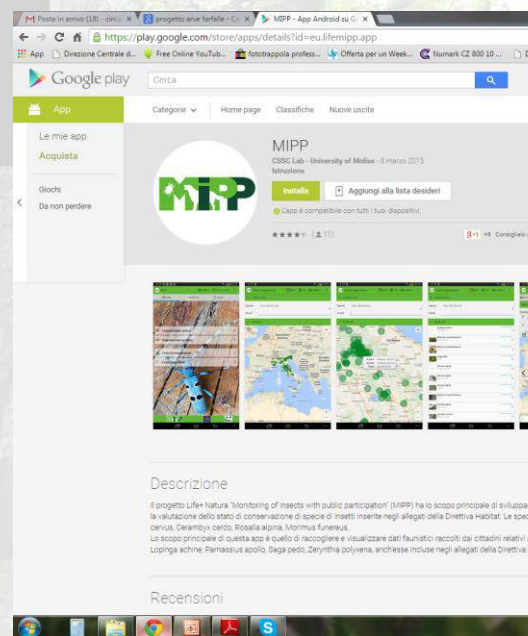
Posta in arrivo (18) - cin... × | progetto arve farfalle - Ce × | MIPP - App Android su G ×

https://play.google.com/store/apps/details?id=eu.lifemipp.app

App | Direzione Centrale d... | Free Online YouTub... | fototrappola profess... | Offerta per un Week... | Numark CZ 800 10 ...

Google play | Cerca

App | Categorie | Home page | Classifiche | Nuove uscite

Le mie app
Acquista

Giochi
Da non perdere

MIPP
CSSC Lab - University of Molise - 8 marzo 2015
Istruzione

Installa | Aggiungi alla lista desideri

L'app è compatibile con tutti i tuoi dispositivi.

★★★★☆ (11)

+1 | +8 Consigliato

Descrizione

Il progetto Life+ Natura "Monitoring of insects with public participation" (MIPP) ha lo scopo principale di svilupp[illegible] la valutazione dello stato di conservazione di specie di insetti inserite negli allegati della Direttiva Habitat. Le spec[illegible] cervus, Cerambyx cerdo, Rosalia alpina, Morimus funereus.
Lo scopo principale di questa app è quello di raccogliere e visualizzare dati faunistici raccolti dai cittadini relativi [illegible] Lopinga achine, Parnassius apollo, Saga pedo, Zerynthia polyxena, anch'esse incluse negli allegati della Direttiva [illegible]

Recensioni